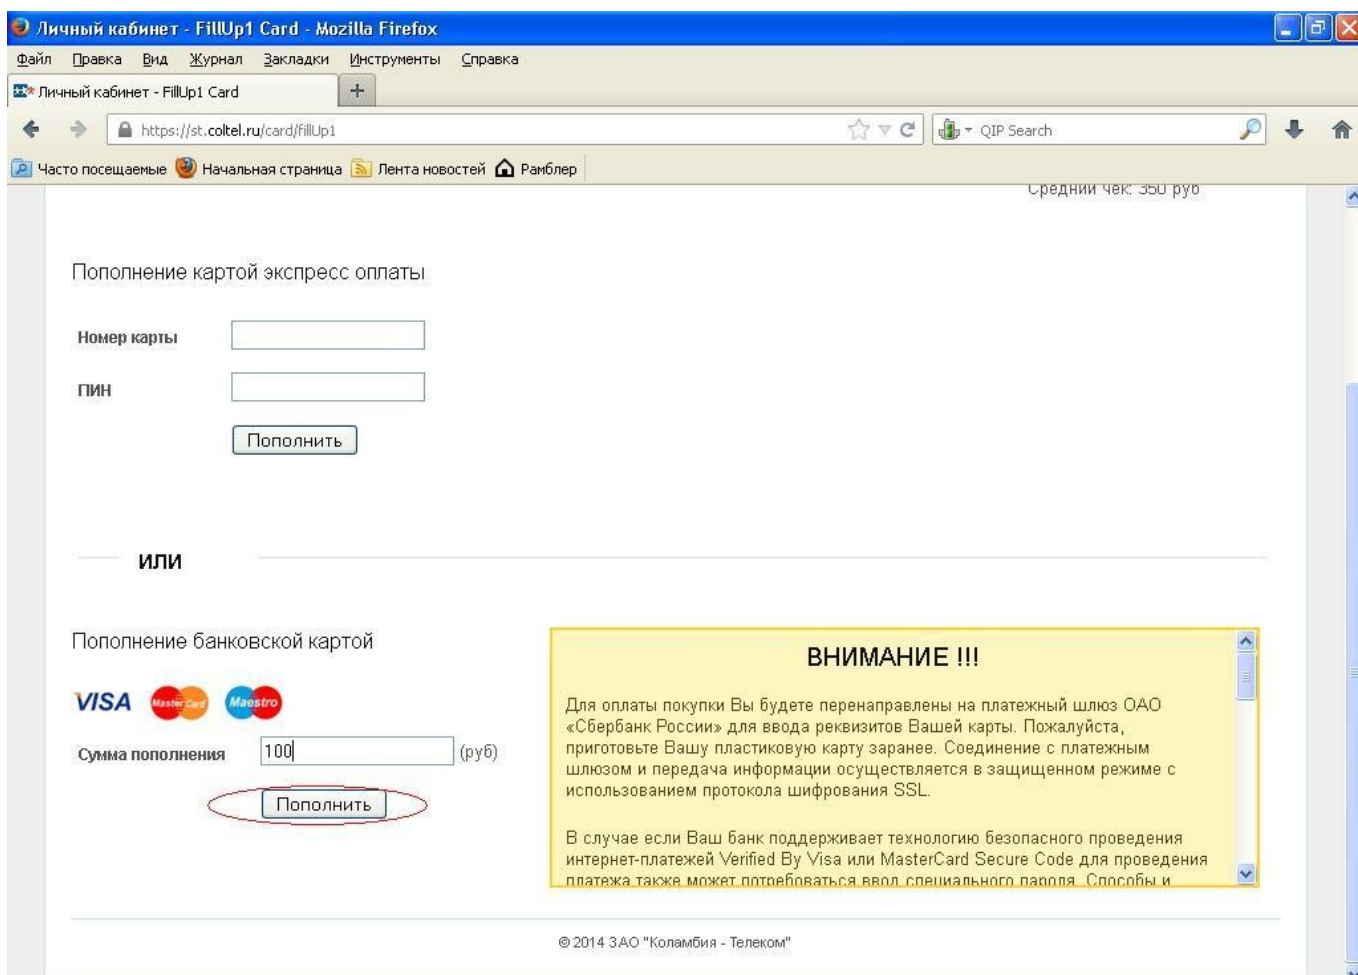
Личный кабинет - FillUp1 Card - Mozilla Firefox

Файл Правка Вид Журнал Закладки Инструменты Справка

Личный кабинет - FillUp1 Card +

https://st.coltel.ru/card/fillUp1

QIP Search

Часто посещаемые Начальная страница Лента новостей Рамблер

Средний чек: 350 руб

Пополнение картой экспресс оплаты

Номер карты

ПИН

Пополнить

или

Пополнение банковской картой

VISA MasterCard Maestro

Сумма пополнения 100 (руб)

Пополнить

ВНИМАНИЕ !!!

Для оплаты покупки Вы будете перенаправлены на платежный шлюз ОАО «Сбербанк России» для ввода реквизитов Вашей карты. Пожалуйста, приготовьте Вашу пластиковую карту заранее. Соединение с платежным шлюзом и передача информации осуществляется в защищенном режиме с использованием протокола шифрования SSL.

В случае если Ваш банк поддерживает технологию безопасного проведения интернет-платежей Verified By Visa или MasterCard Secure Code для проведения платежа также может потребоваться ввод специального пароля. Способы и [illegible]

© 2014 ЗАО "Коламбия - Телеком"